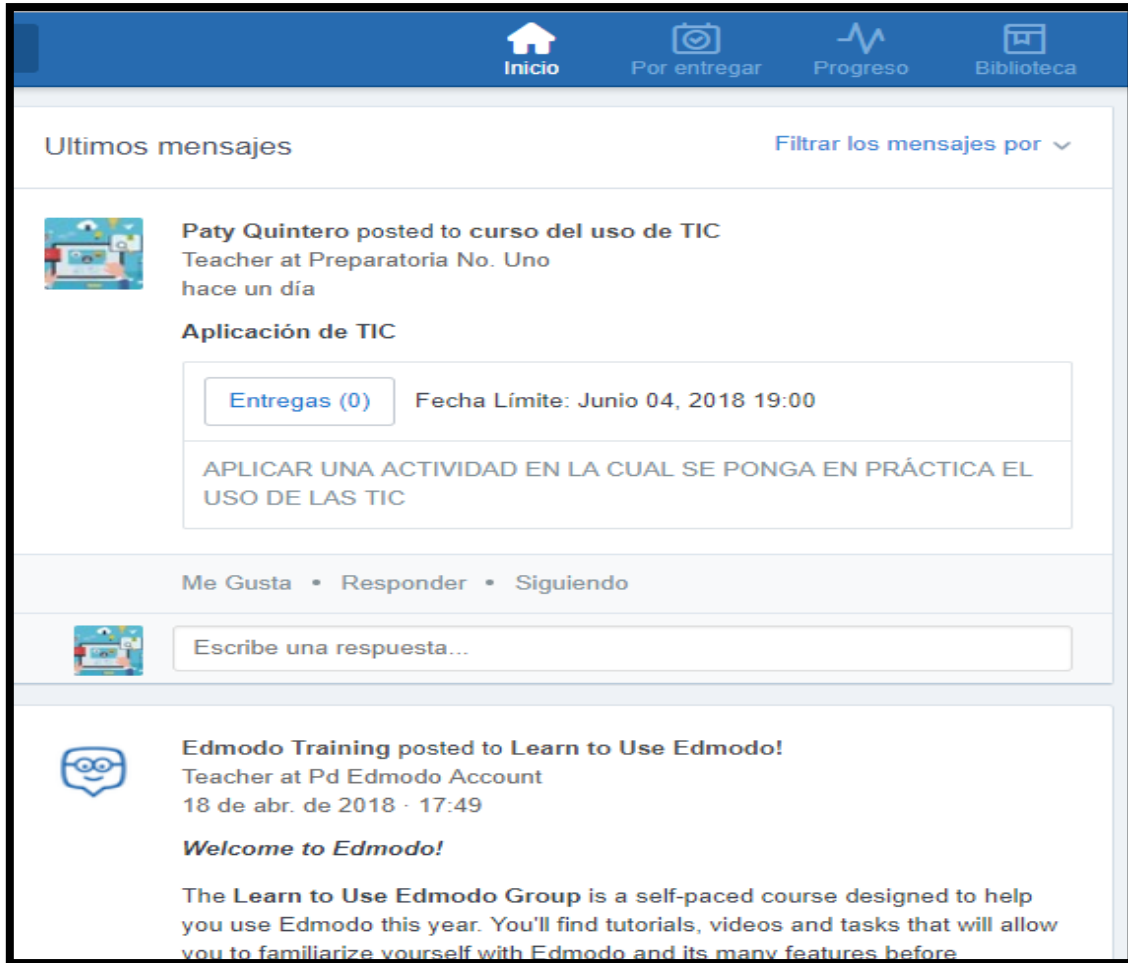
Inicio Por entregar Progreso Biblioteca

Ultimos mensajes

Filtrar los mensajes por

Paty Quintero posted to curso del uso de TIC
Teacher at Preparatoria No. Uno
hace un día

Aplicación de TIC

Entregas (0) Fecha Límite: Junio 04, 2018 19:00

APLICAR UNA ACTIVIDAD EN LA CUAL SE PONGA EN PRÁCTICA EL USO DE LAS TIC

Me Gusta • Responder • Siguiendo

Escribe una respuesta...

Edmodo Training posted to Learn to Use Edmodo!
Teacher at Pd Edmodo Account
18 de abr. de 2018 · 17:49

Welcome to Edmodo!

The Learn to Use Edmodo Group is a self-paced course designed to help you use Edmodo this year. You'll find tutorials, videos and tasks that will allow you to familiarize yourself with Edmodo and its many features before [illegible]